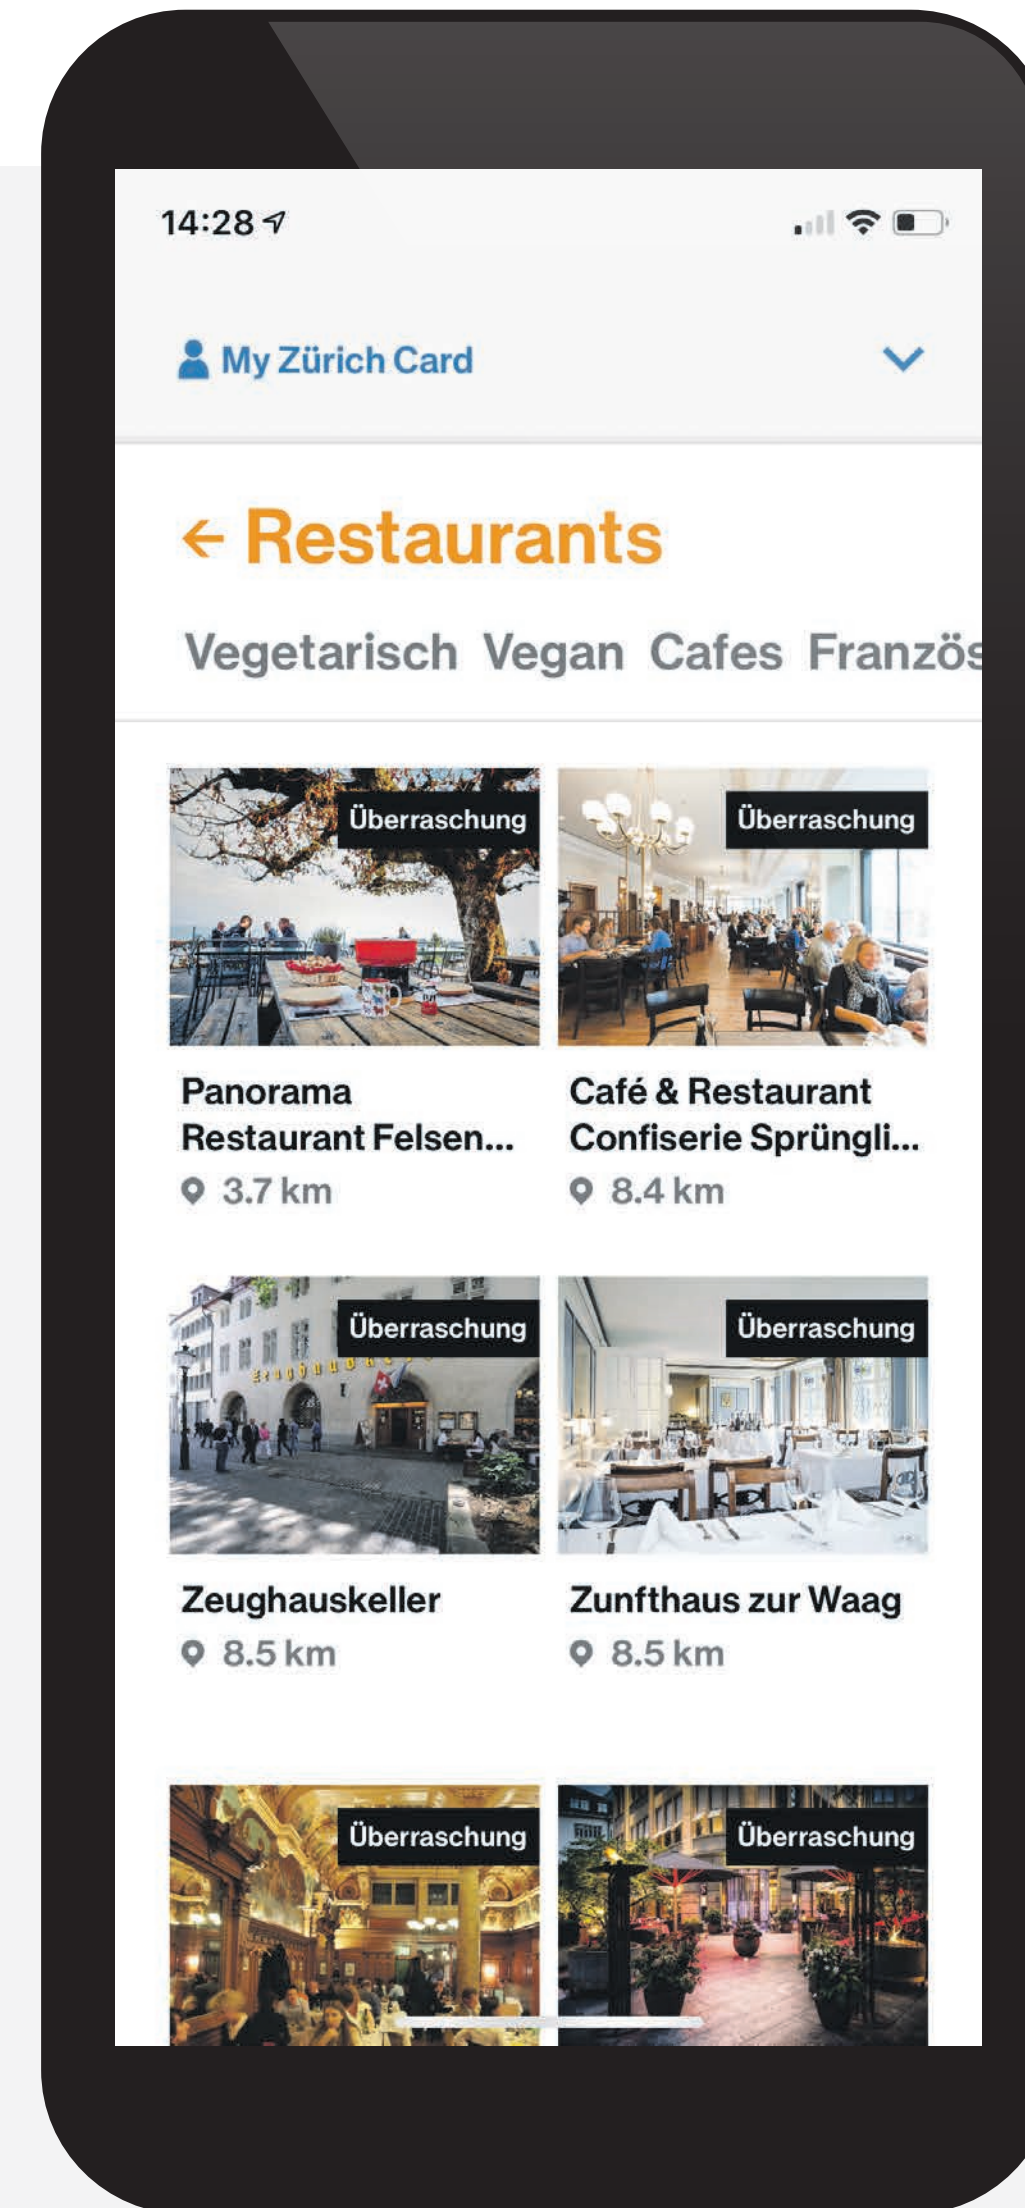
14:28

My Zürich Card

← Restaurants

Vegetarisch Vegan Cafes Französ

Überraschung

Panorama Restaurant Felsen...
3.7 km

Überraschung

Café & Restaurant Confiserie Sprüngli...
8.4 km

Überraschung

Zeughauskeller
8.5 km

Überraschung

Zunfthaus zur Waag
8.5 km

Überraschung

Überraschung